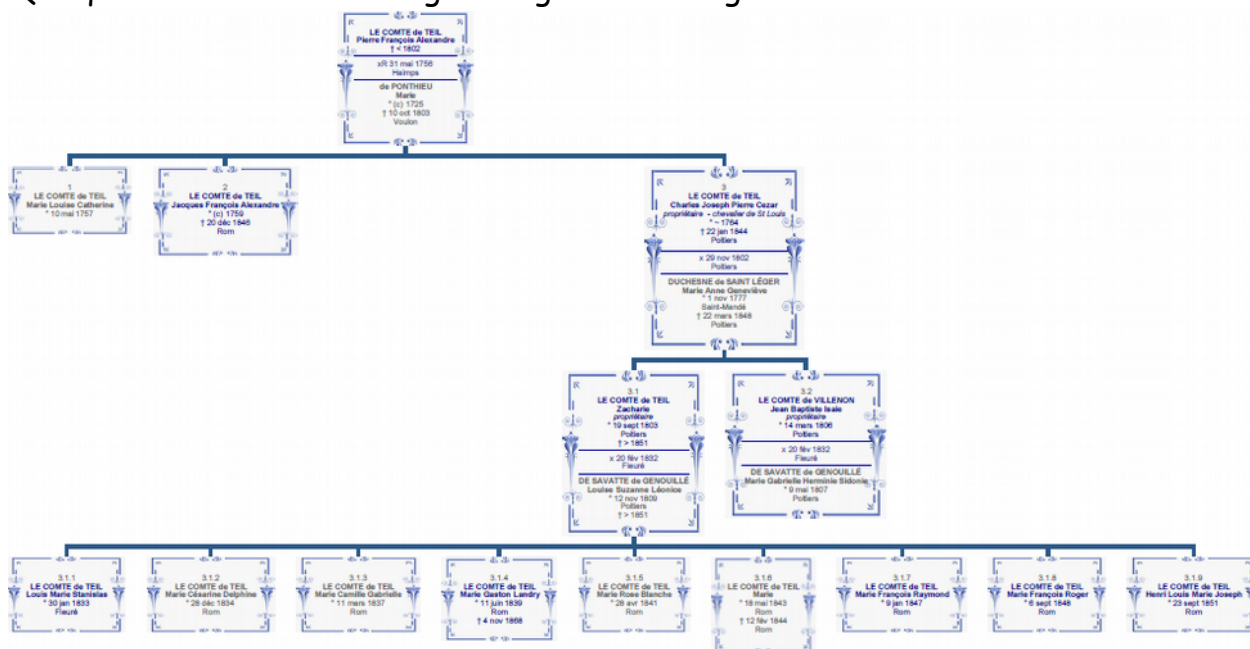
LE COMTE de TEIL
Pierre François Alexandre
† < 1802

xR 31 mai 1756
Haims

de PONTHIEU
Marie
° (c) 1725
† 10 oct 1803
Voulon

1
LE COMTE de TEIL
Marie Louise Catherine
° 10 mai 1757

2
LE COMTE de TEIL
Jacques François Alexandre
° (c) 1759
† 20 déc 1846
Rom

3
LE COMTE de TEIL
Charles Joseph Pierre Cezar
propriétaire - chevalier de St Louis
° ~ 1764
† 22 jan 1844
Poitiers

x 29 nov 1802
Poitiers

DUCHESNE de SAINT LÉGER
Marie Anne Geneviève
° 1 nov 1777
Saint-Mandé
† 22 mars 1848
Poitiers

3.1
LE COMTE de TEIL
Zacharie
propriétaire
° 19 sept 1803
Poitiers
† > 1851

x 20 fév 1832
Fleuré

DE SAVATTE de GENOUILLÉ
Louise Suzanne Léonice
° 12 nov 1809
Poitiers
† > 1851

3.2
LE COMTE de VILLENON
Jean Baptiste Isaie
propriétaire
° 14 mars 1806
Poitiers

x 20 fév 1832
Fleuré

DE SAVATTE de GENOUILLÉ
Marie Gabrielle Herminie Sidonie
° 9 mai 1807
Poitiers

3.1.1
LE COMTE de TEIL
Louis Marie Stanislas
° 30 jan 1833
Fleuré

3.1.2
LE COMTE de TEIL
Marie Césarine Delphine
° 28 déc 1834
Rom

3.1.3
LE COMTE de TEIL
Marie Camille Gabrielle
° 11 mars 1837
Rom

3.1.4
LE COMTE de TEIL
Marie Gaston Landry
° 11 juin 1839
Rom
† 4 nov 1868

3.1.5
LE COMTE de TEIL
Marie Rose Blanche
° 28 avr 1841
Rom

3.1.6
LE COMTE de TEIL
Marie
° 18 mai 1843
Rom
† 12 fév 1844
Rom

3.1.7
LE COMTE de TEIL
Marie François Raymond
° 9 jan 1847
Rom

3.1.8
LE COMTE de TEIL
Marie François Roger
° 6 sept 1848
Rom

3.1.9
LE COMTE de TEIL
Henri Louis Marie Joseph
° 23 sept 1851
Rom